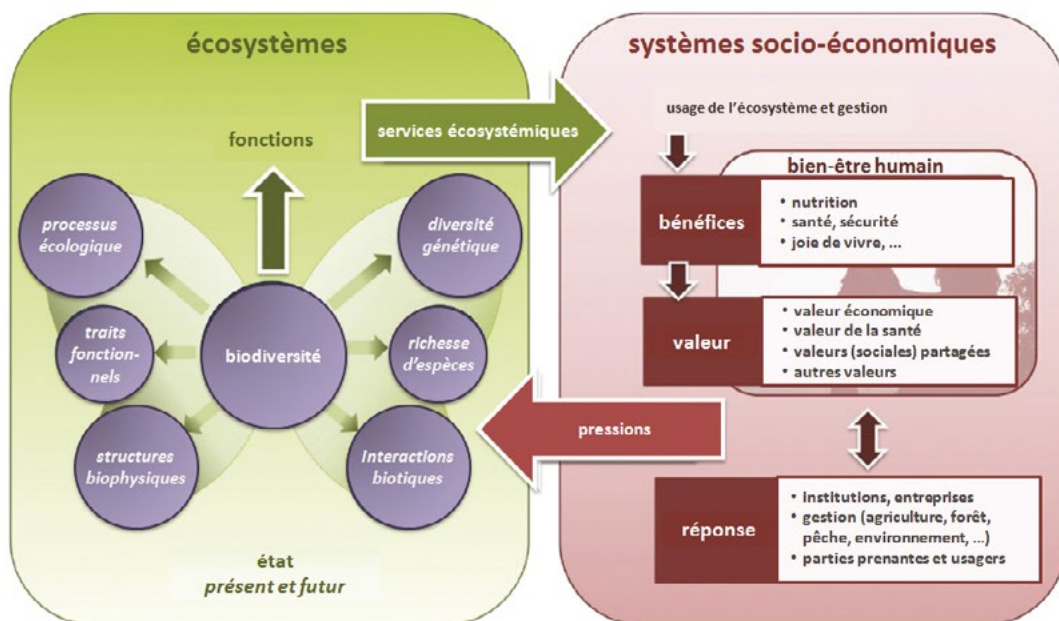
écosystèmes

fonctions

processus écologique

diversité génétique

traits fonctionnels

biodiversité

richesse d'espèces

structures biophysiques

Interactions biotiques

état
présent et futur

services écosystémiques

pressions

systèmes socio-économiques

usage de l'écosystème et gestion

bien-être humain

bénéfices

• nutrition
• santé, sécurité
• joie de vivre, ...

valeur

• valeur économique
• valeur de la santé
• valeurs (sociales) partagées
• autres valeurs

réponse

• institutions, entreprises
• gestion (agriculture, forêt, pêche, environnement, ...)
• parties prenantes et usagers